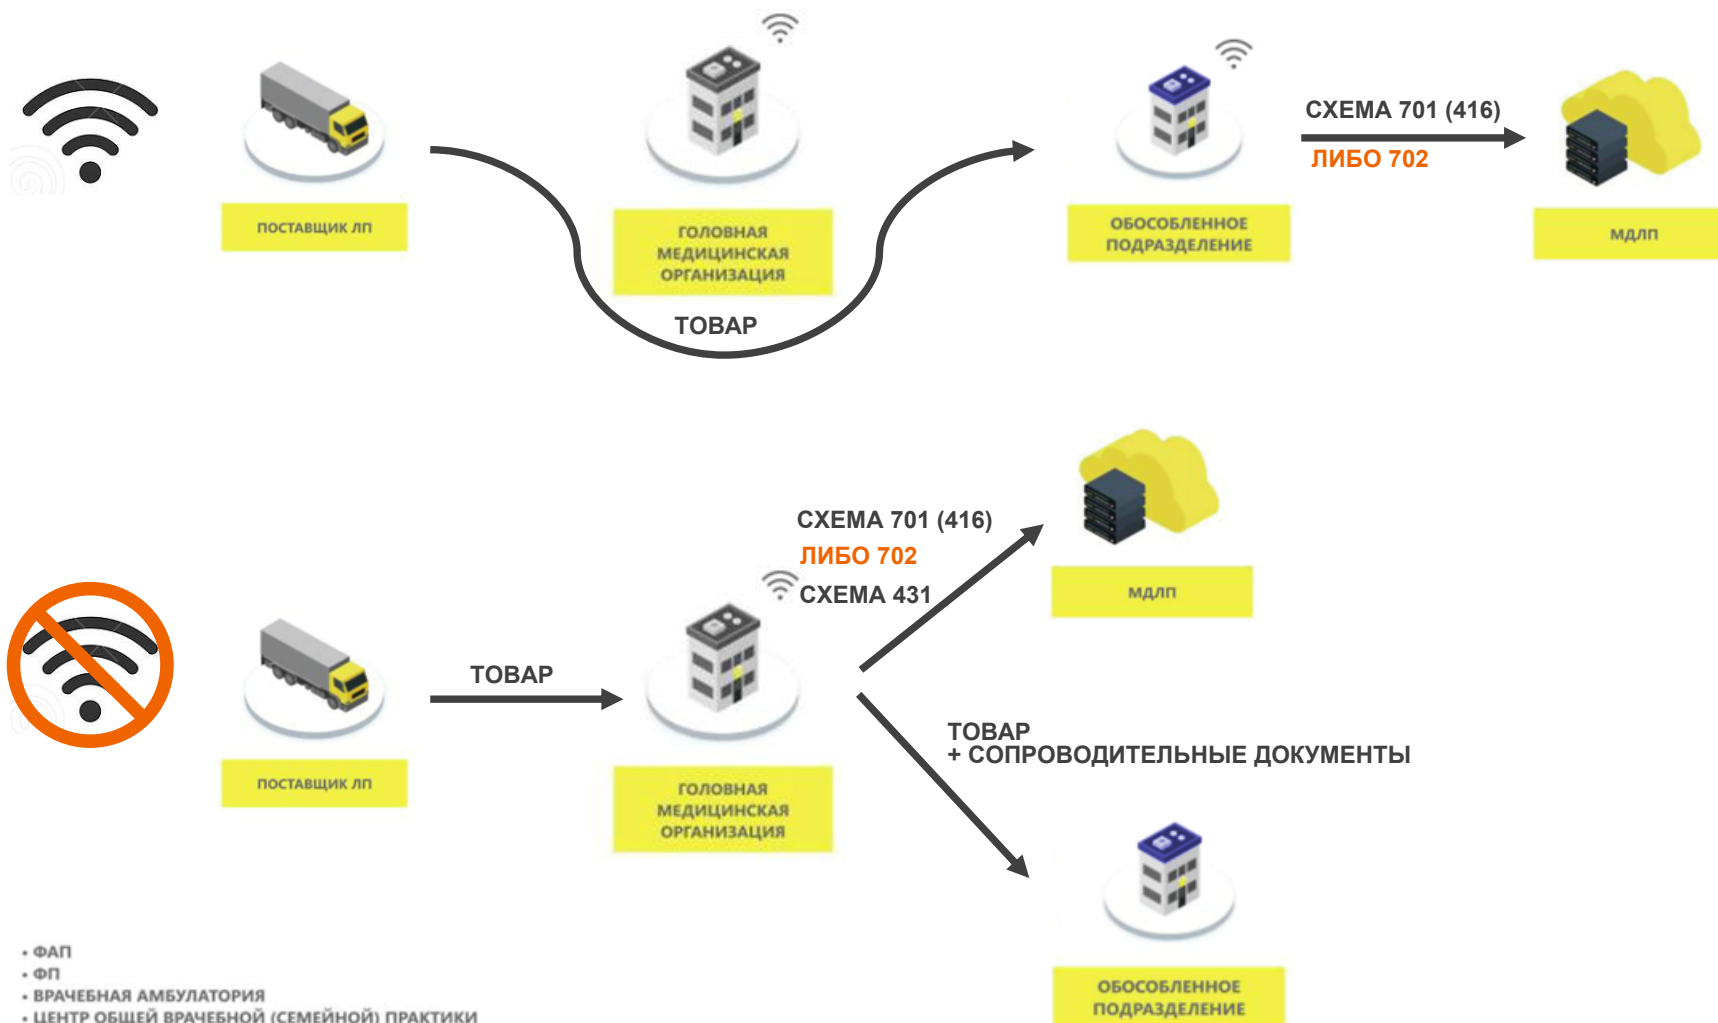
ПОСТАВЩИК ЛП

ГОЛОВНАЯ МЕДИЦИНСКАЯ ОРГАНИЗАЦИЯ

ТОВАР

ОБОСОБЛЕННОЕ ПОДРАЗДЕЛЕНИЕ

СХЕМА 701 (416)
ЛИБО 702

МДЛП

ПОСТАВЩИК ЛП

ТОВАР

ГОЛОВНАЯ МЕДИЦИНСКАЯ ОРГАНИЗАЦИЯ

СХЕМА 701 (416)
ЛИБО 702
СХЕМА 431

МДЛП

ТОВАР
+ СОПРОВОДИТЕЛЬНЫЕ ДОКУМЕНТЫ

ОБОСОБЛЕННОЕ ПОДРАЗДЕЛЕНИЕ

• ФАП
• ФП
• ВРАЧЕБНАЯ АМБУЛАТОРИЯ
• ЦЕНТР ОБЩЕЙ ВРАЧЕБНОЙ (СЕМЕЙНОЙ) ПРАКТИКИ